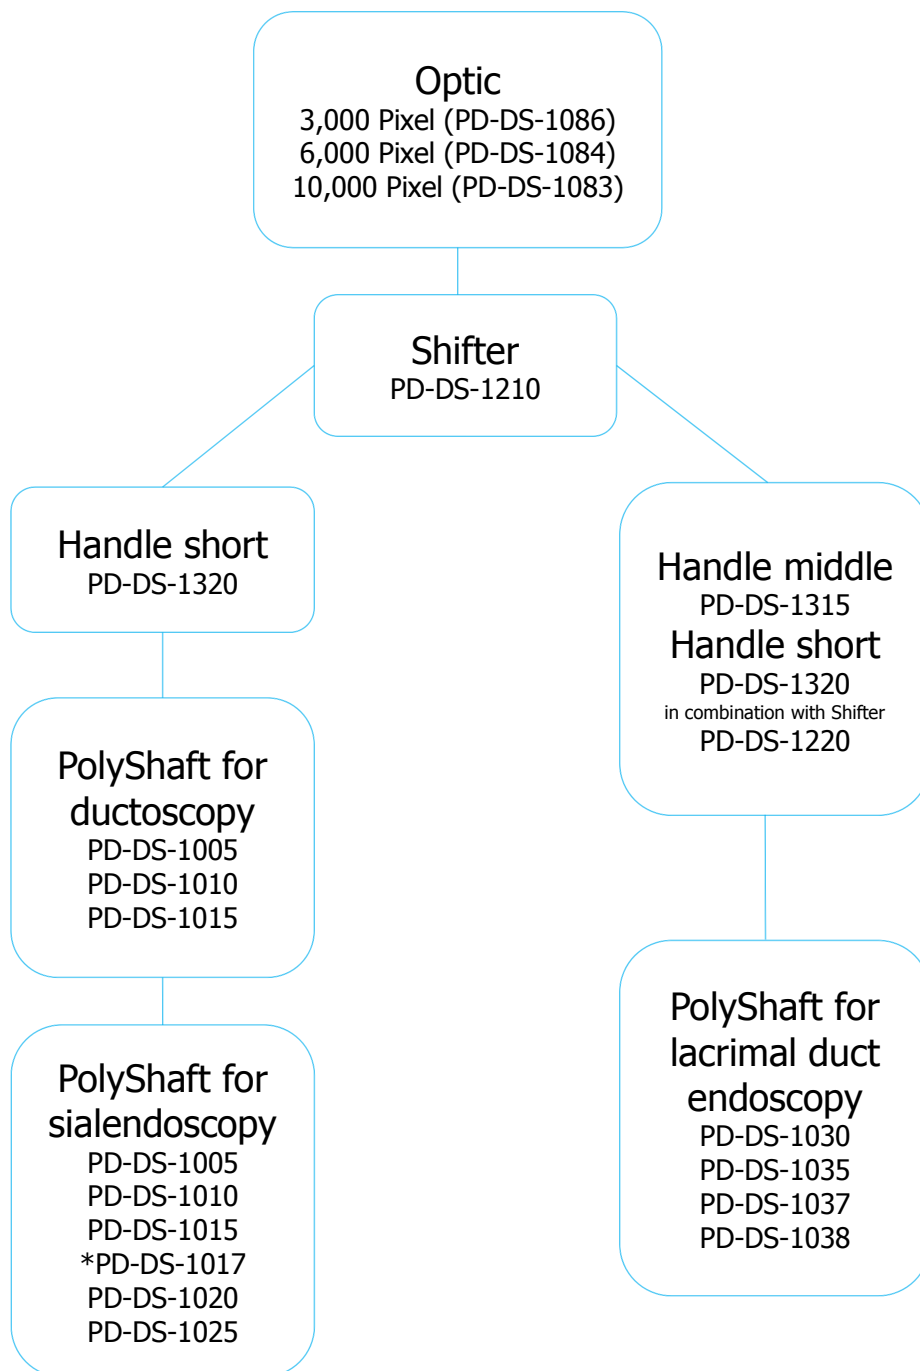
Optic
3,000 Pixel (PD-DS-1086)
6,000 Pixel (PD-DS-1084)
10,000 Pixel (PD-DS-1083)

Shifter
PD-DS-1210

Handle short
PD-DS-1320

PolyShaft for ductoscopy
PD-DS-1005
PD-DS-1010
PD-DS-1015

PolyShaft for sialendoscopy
PD-DS-1005
PD-DS-1010
PD-DS-1015
*PD-DS-1017
PD-DS-1020
PD-DS-1025

Handle middle
PD-DS-1315
Handle short
PD-DS-1320
in combination with Shifter
PD-DS-1220

PolyShaft for lacrimal duct endoscopy
PD-DS-1030
PD-DS-1035
PD-DS-1037
PD-DS-1038